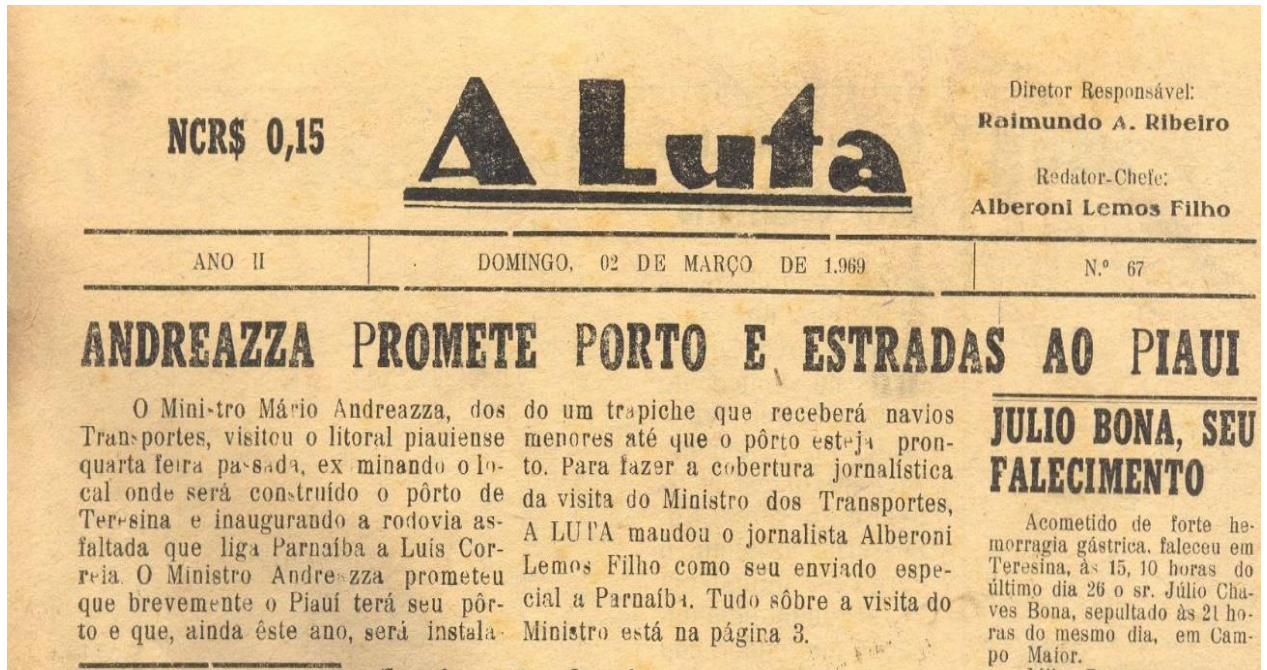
NCR$ 0,15

A Luta

Diretor Responsável:
Raimundo A. Ribeiro

Redator-Chefe:
Alberoni Lemos Filho

ANO II | DOMINGO, 02 DE MARÇO DE 1.969 | N.º 67

ANDREAZZA PROMETE PORTO E ESTRADAS AO PIAUI

O Mini-tro Mário Andreazza, dos Tran-portes, visitou o litoral piauiense quarta feira pa-sada, ex minando o local onde será construído o pôrto de Teresina e inaugurando a rodovia asfaltada que liga Parnaíba a Luis Correia. O Ministro Andre-zza prometeu que brevemente o Piauí terá seu pôrto e que, ainda êste ano, será instalado um trapiche que receberá navios menores até que o pôrto esteja pronto. Para fazer a cobertura jornalística da visita do Ministro dos Transportes, A LUTA mandou o jornalista Alberoni Lemos Filho como seu enviado especial a Parnaíba. Tudo sôbre a visita do Ministro está na página 3.

JULIO BONA, SEU FALECIMENTO

Acometido de forte hemorragia gástrica, faleceu em Teresina, às 15, 10 horas do último dia 26 o sr. Júlio Chaves Bona, sepultado às 21 horas do mesmo dia, em Campo Maior.